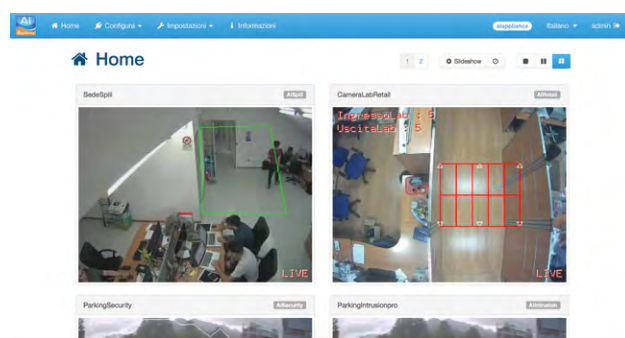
AI

Home Configura ▾ Impostazioni ▾ Informazioni

aiappliance Italiano ▾ admin

Home

1 2 Slideshow

SedeSpili AIspil

LIVE

CameraLabRetail AIRetail

IngressoLab : 5
UscitaLab : 5

LIVE

ParkingSecurity AIsecurity

ParkingIntrusionpro AIntrusion